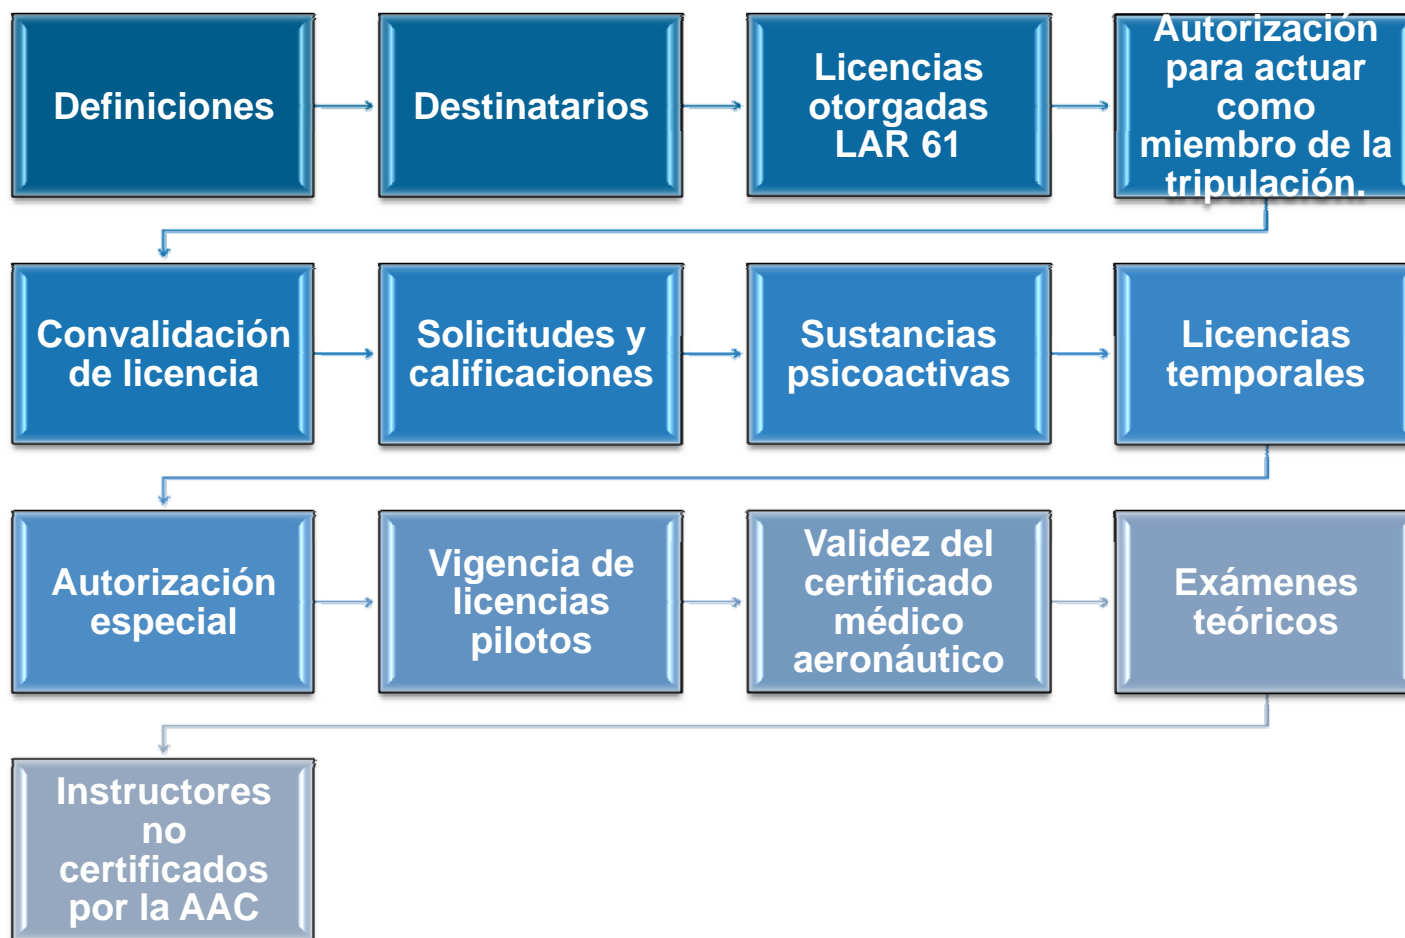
Definiciones

Destinatarios

Licencias otorgadas LAR 61

Autorización para actuar como miembro de la tripulación.

Convalidación de licencia

Solicitudes y calificaciones

Sustancias psicoactivas

Licencias temporales

Autorización especial

Vigencia de licencias pilotos

Validez del certificado médico aeronáutico

Exámenes teóricos

Instructores no certificados por la AAC